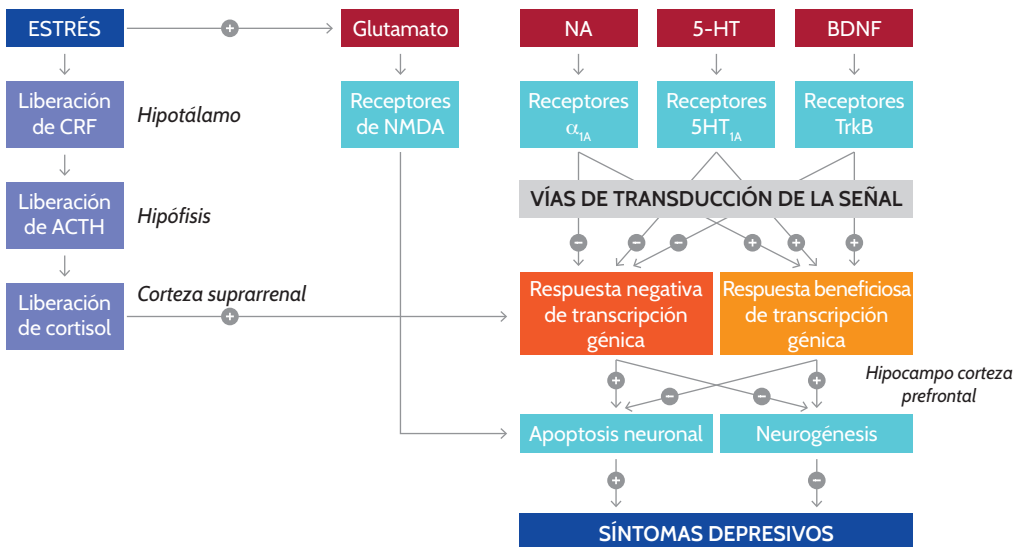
ESTRÉS

+

Glutamato

NA

5-HT

BDNF

Liberación de CRF

Hipotálamo

Receptores de NMDA

Receptores $\alpha_{1A}$

Receptores $5HT_{1A}$

Receptores TrkB

Liberación de ACTH

Hipófisis

VÍAS DE TRANSDUCCIÓN DE LA SEÑAL

− − − + + +

Liberación de cortisol

Corteza suprarrenal

+

Respuesta negativa de transcripción génica

Respuesta beneficiosa de transcripción génica

+ − − +

Hipocampo corteza prefrontal

Apoptosis neuronal

Neurogénesis

+ −

SÍNTOMAS DEPRESIVOS